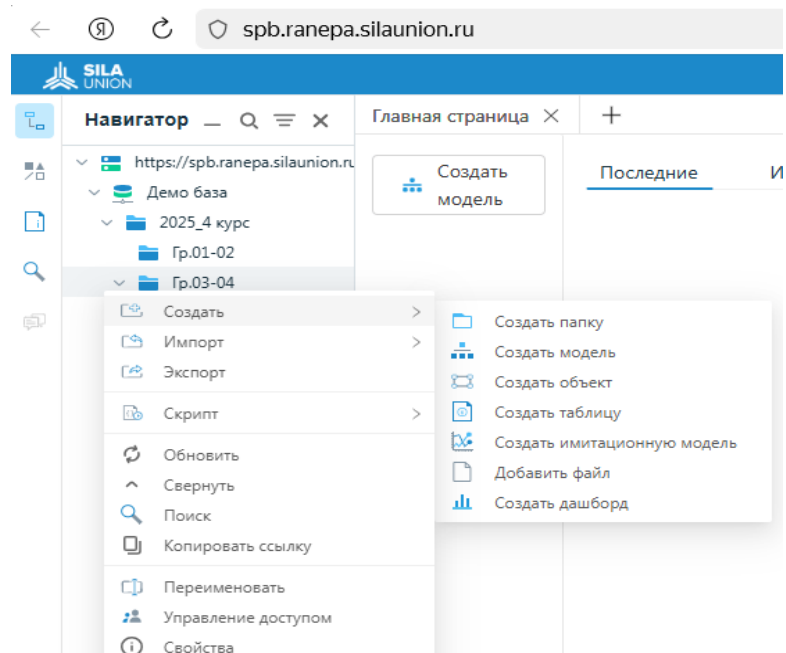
spb.ranepa.silaunion.ru

SILA UNION

Навигатор

https://spb.ranepa.silaunion.ru
Демо база
2025_4 курс
Гр.01-02
Гр.03-04

Главная страница

Создать модель

Последние

Создать
Импорт
Экспорт
Скрипт
Обновить
Свернуть
Поиск
Копировать ссылку
Переименовать
Управление доступом
Свойства

Создать папку
Создать модель
Создать объект
Создать таблицу
Создать имитационную модель
Добавить файл
Создать дашборд